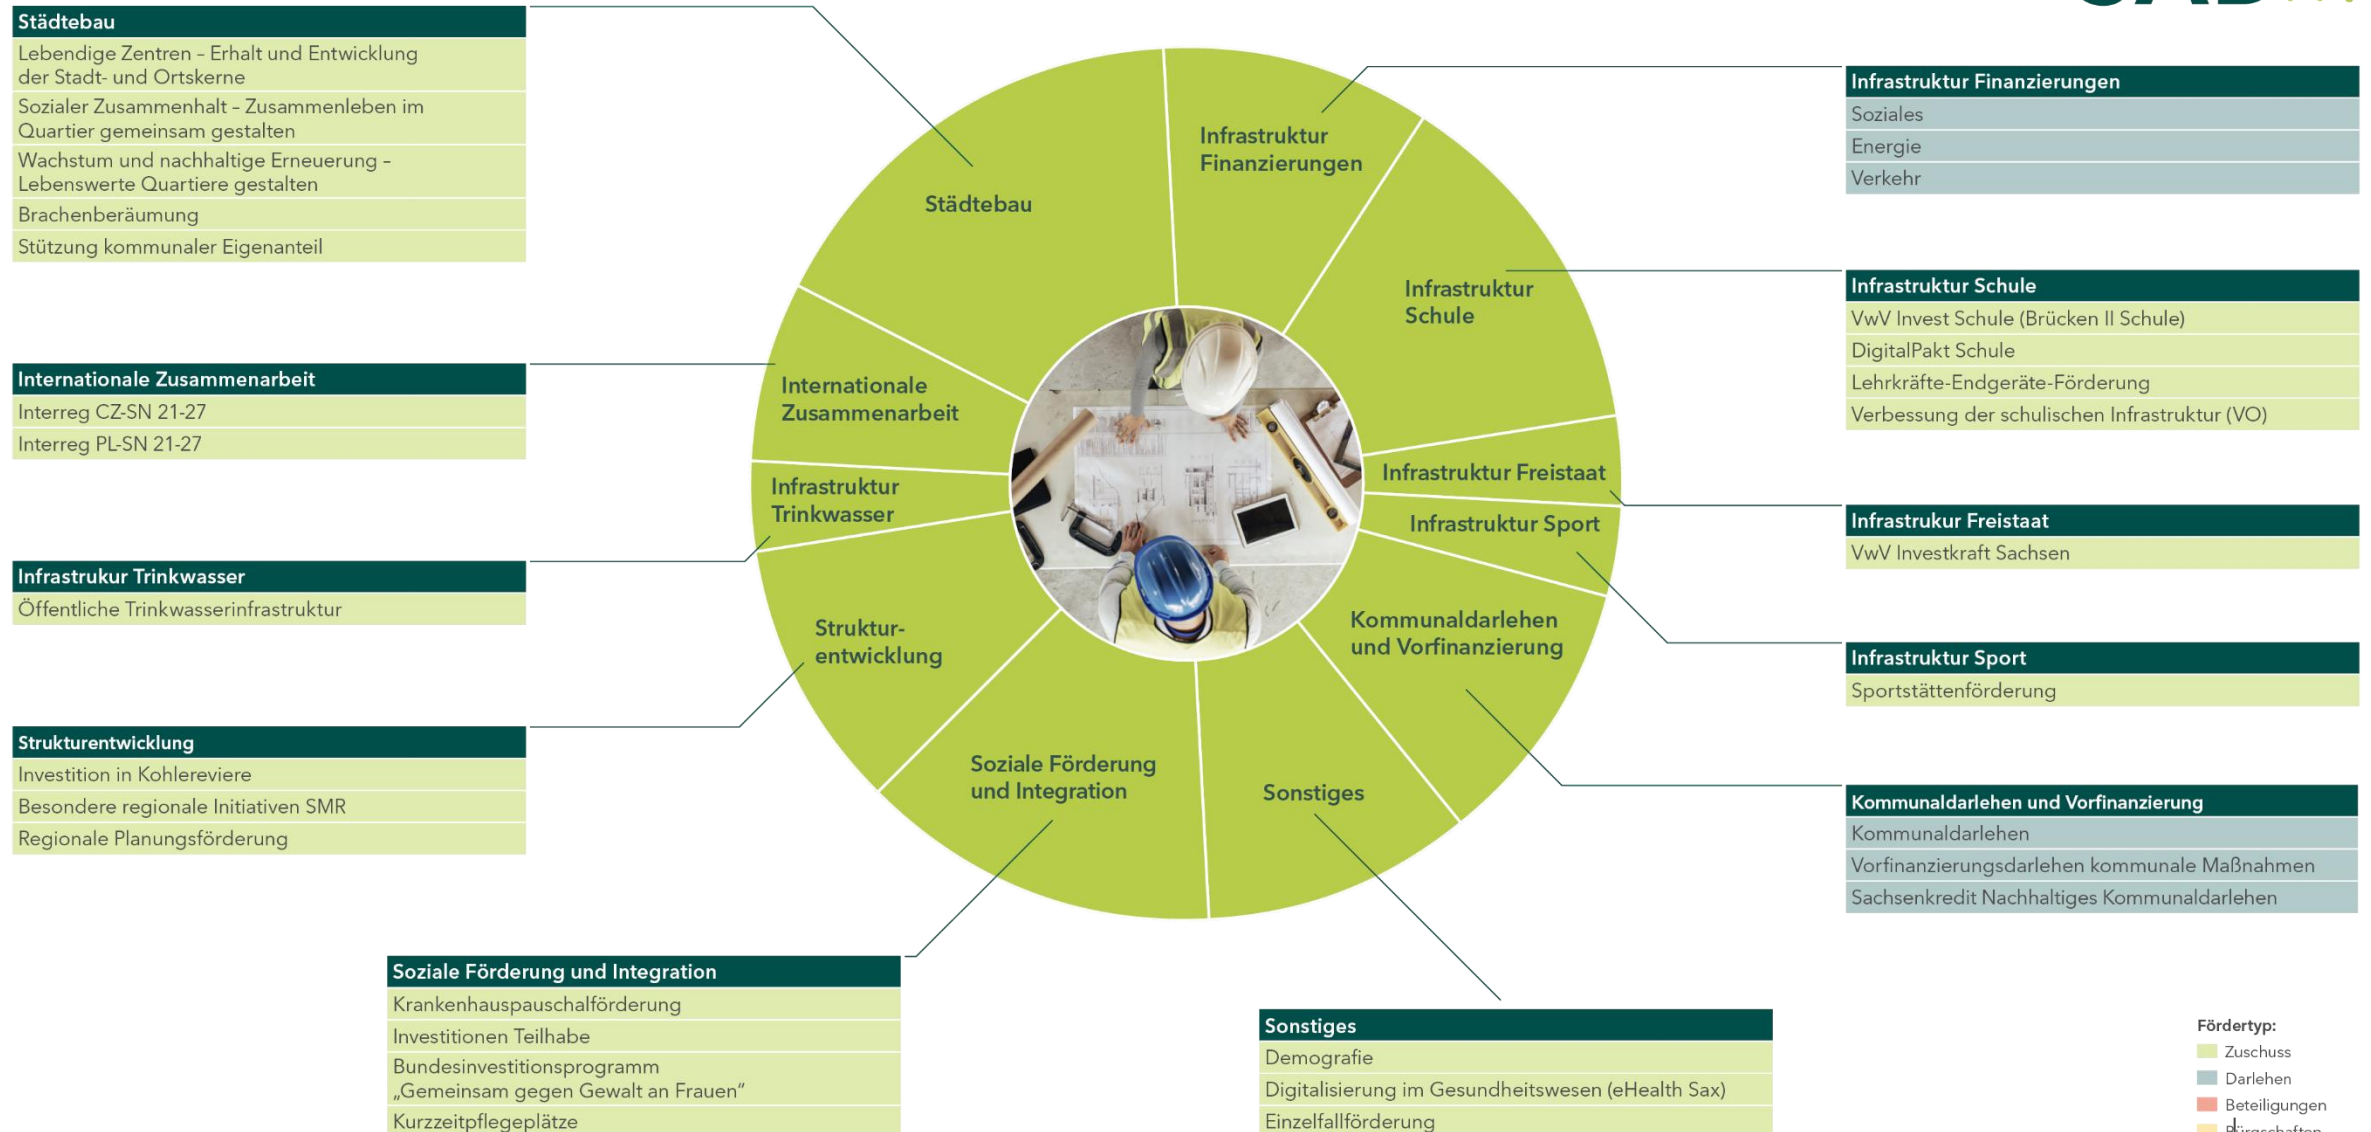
Städtebau
Lebendige Zentren – Erhalt und Entwicklung der Stadt- und Ortskerne
Sozialer Zusammenhalt – Zusammenleben im Quartier gemeinsam gestalten
Wachstum und nachhaltige Erneuerung – Lebenswerte Quartiere gestalten
Brachenberäumung
Stützung kommunaler Eigenanteil

Internationale Zusammenarbeit
Interreg CZ-SN 21-27
Interreg PL-SN 21-27

Infrastrukur Trinkwasser
Öffentliche Trinkwasserinfrastruktur

Strukturentwicklung
Investition in Kohlereviere
Besondere regionale Initiativen SMR
Regionale Planungsförderung

Soziale Förderung und Integration
Krankenhauspauschalförderung
Investitionen Teilhabe
Bundesinvestitionsprogramm „Gemeinsam gegen Gewalt an Frauen"
Kurzzeitpflegeplätze

Städtebau
Infrastruktur Finanzierungen
Infrastruktur Schule
Internationale Zusammenarbeit
Infrastruktur Freistaat
Infrastruktur Trinkwasser
Infrastruktur Sport
Struktur-entwicklung
Kommunaldarlehen und Vorfinanzierung
Soziale Förderung und Integration
Sonstiges

Infrastruktur Finanzierungen
Soziales
Energie
Verkehr

Infrastruktur Schule
VwV Invest Schule (Brücken II Schule)
DigitalPakt Schule
Lehrkräfte-Endgeräte-Förderung
Verbessung der schulischen Infrastruktur (VO)

Infrastrukur Freistaat
VwV Investkraft Sachsen

Infrastruktur Sport
Sportstättenförderung

Kommunaldarlehen und Vorfinanzierung
Kommunaldarlehen
Vorfinanzierungsdarlehen kommunale Maßnahmen
Sachsenkredit Nachhaltiges Kommunaldarlehen

Sonstiges
Demografie
Digitalisierung im Gesundheitswesen (eHealth Sax)
Einzelfallförderung

Fördertyp:
Zuschuss
Darlehen
Beteiligungen
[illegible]